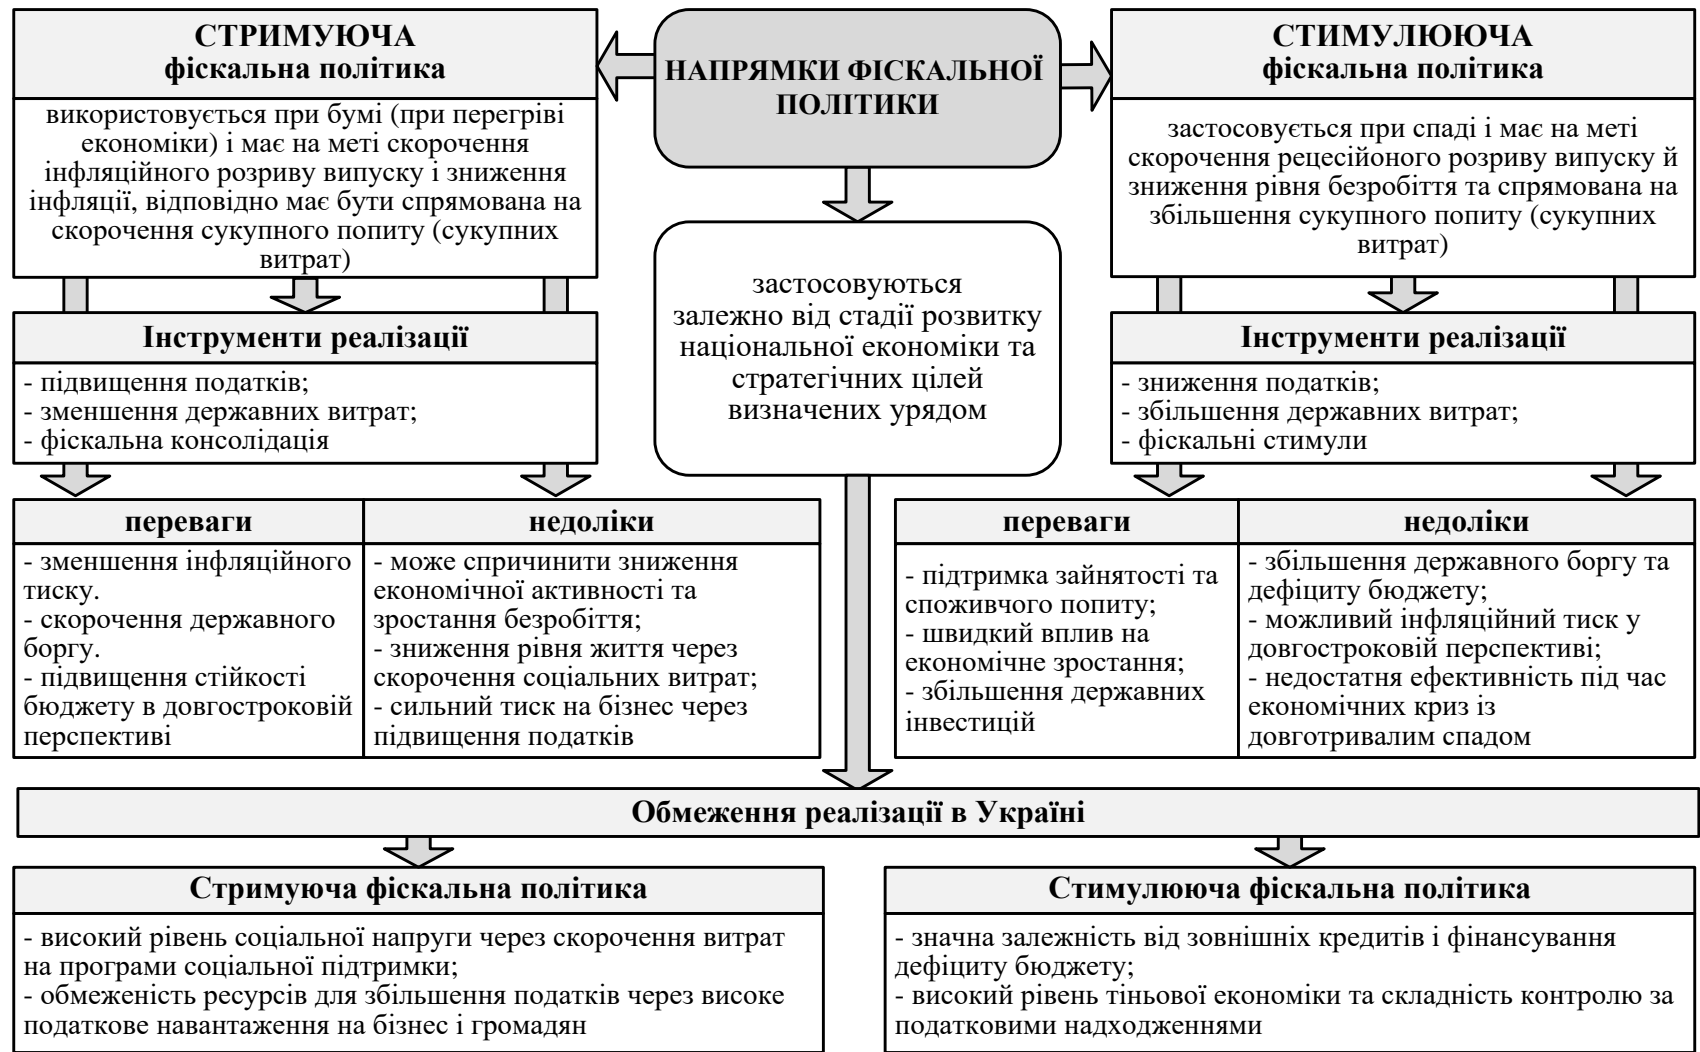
СТРИМУЮЧА
фіскальна політика

використовується при бумі (при перегріві економіки) і має на меті скорочення інфляційного розриву випуску і зниження інфляції, відповідно має бути спрямована на скорочення сукупного попиту (сукупних витрат)

НАПРЯМКИ ФІСКАЛЬНОЇ ПОЛІТИКИ

СТИМУЛЮЮЧА
фіскальна політика

застосовується при спаді і має на меті скорочення рецесійного розриву випуску й зниження рівня безробіття та спрямована на збільшення сукупного попиту (сукупних витрат)

застосовуються залежно від стадії розвитку національної економіки та стратегічних цілей визначених урядом

Інструменти реалізації

- підвищення податків;
- зменшення державних витрат;
- фіскальна консолідація

Інструменти реалізації

- зниження податків;
- збільшення державних витрат;
- фіскальні стимули

| переваги | недоліки |
|---|---|
| - зменшення інфляційного тиску. - скорочення державного боргу. - підвищення стійкості бюджету в довгостроковій перспективі | - може спричинити зниження економічної активності та зростання безробіття; - зниження рівня життя через скорочення соціальних витрат; - сильний тиск на бізнес через підвищення податків |

| переваги | недоліки |
|---|---|
| - підтримка зайнятості та споживчого попиту; - швидкий вплив на економічне зростання; - збільшення державних інвестицій | - збільшення державного боргу та дефіциту бюджету; - можливий інфляційний тиск у довгостроковій перспективі; - недостатня ефективність під час економічних криз із довготривалим спадом |

Обмеження реалізації в Україні

Стримуюча фіскальна політика

- високий рівень соціальної напруги через скорочення витрат на програми соціальної підтримки;
- обмеженість ресурсів для збільшення податків через високе податкове навантаження на бізнес і громадян

Стимулююча фіскальна політика

- значна залежність від зовнішніх кредитів і фінансування дефіциту бюджету;
- високий рівень тіньової економіки та складність контролю за податковими надходженнями